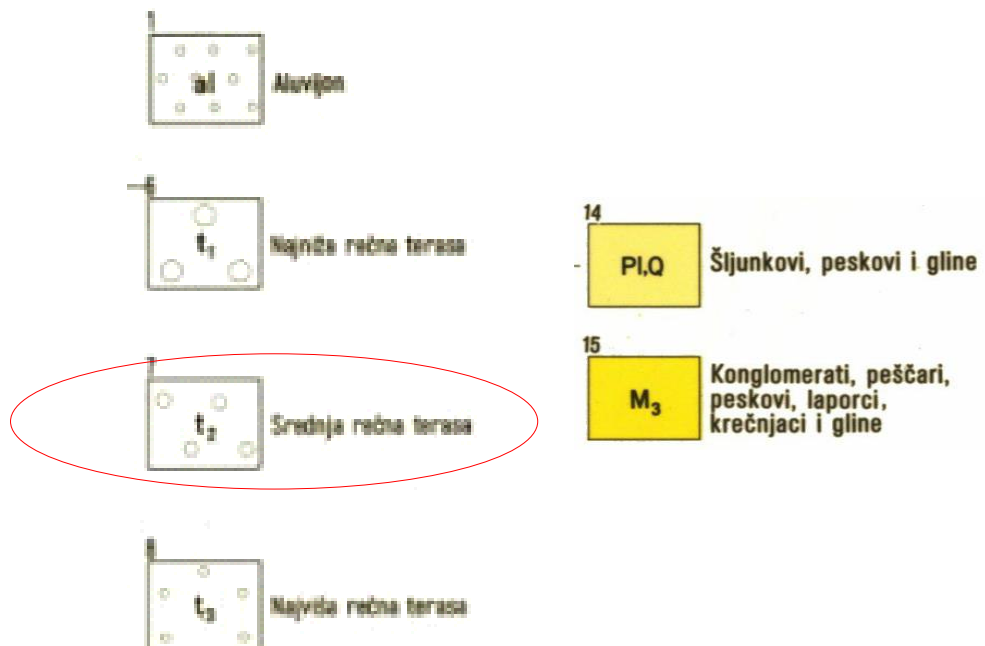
1

al

Aluvijon

6

$t_1$

Najniža rečna terasa

7

$t_2$

Srednja rečna terasa

8

$t_3$

Najviša rečna terasa

14

Pl,Q

Šljunkovi, peskovi i gline

15

$M_3$

Konglomerati, peščari, peskovi, laporci, krečnjaci i gline